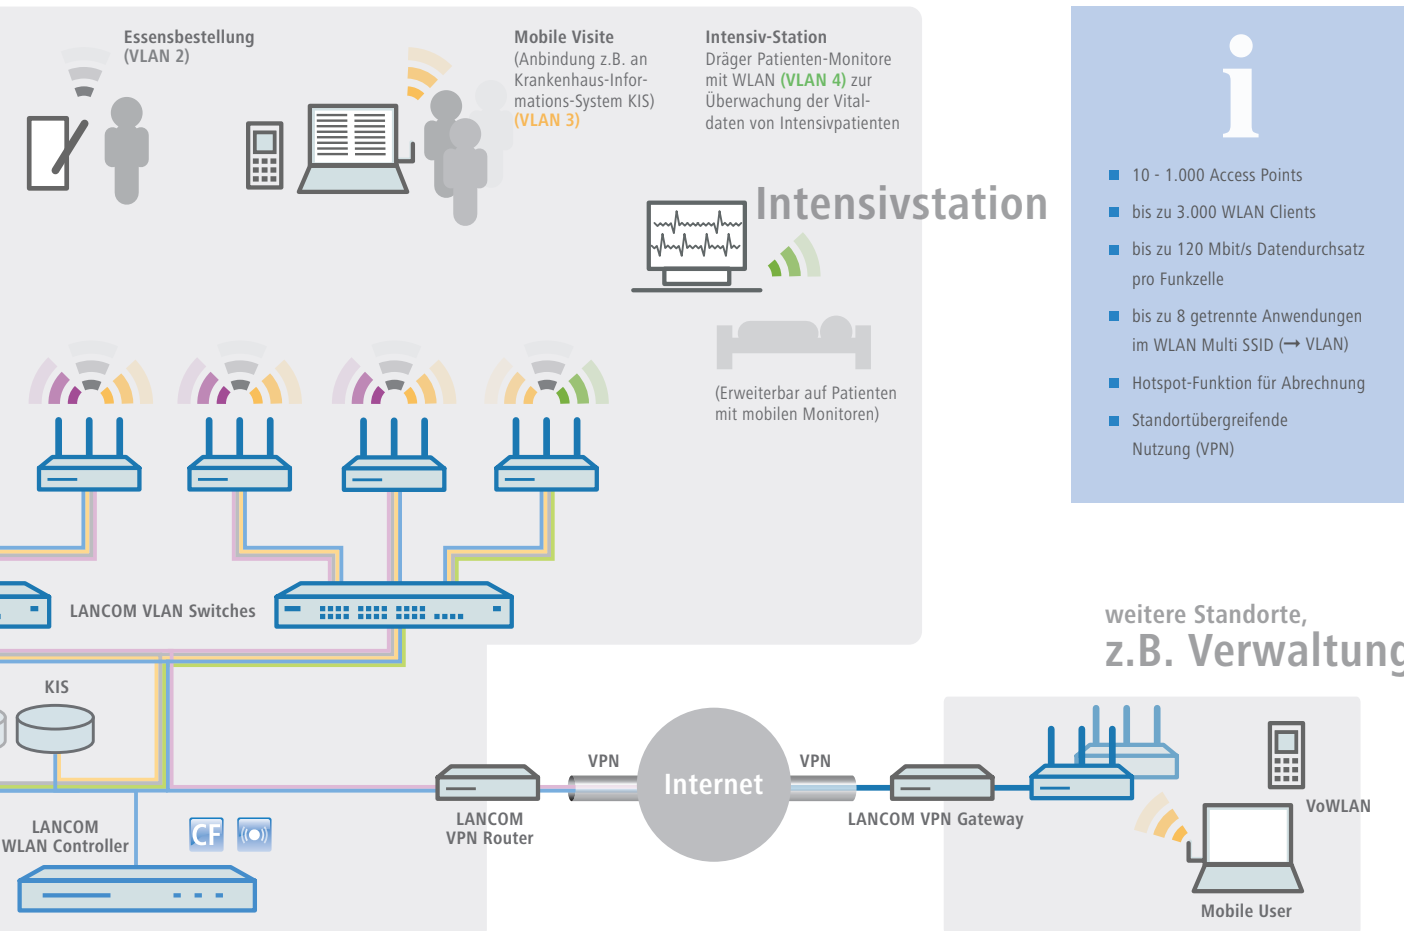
Essensbestellung
(VLAN 2)

Mobile Visite
(Anbindung z.B. an Krankenhaus-Informations-System KIS)
(VLAN 3)

Intensiv-Station
Dräger Patienten-Monitore mit WLAN (VLAN 4) zur Überwachung der Vitaldaten von Intensivpatienten

Intensivstation

(Erweiterbar auf Patienten mit mobilen Monitoren)

i

10 - 1.000 Access Points

bis zu 3.000 WLAN Clients

bis zu 120 Mbit/s Datendurchsatz pro Funkzelle

bis zu 8 getrennte Anwendungen im WLAN Multi SSID (→ VLAN)

Hotspot-Funktion für Abrechnung

Standortübergreifende Nutzung (VPN)

LANCOM VLAN Switches

weitere Standorte,
z.B. Verwaltung

KIS

LANCOM
WLAN Controller

CF

LANCOM
VPN Router

VPN

Internet

VPN

LANCOM VPN Gateway

VoWLAN

Mobile User